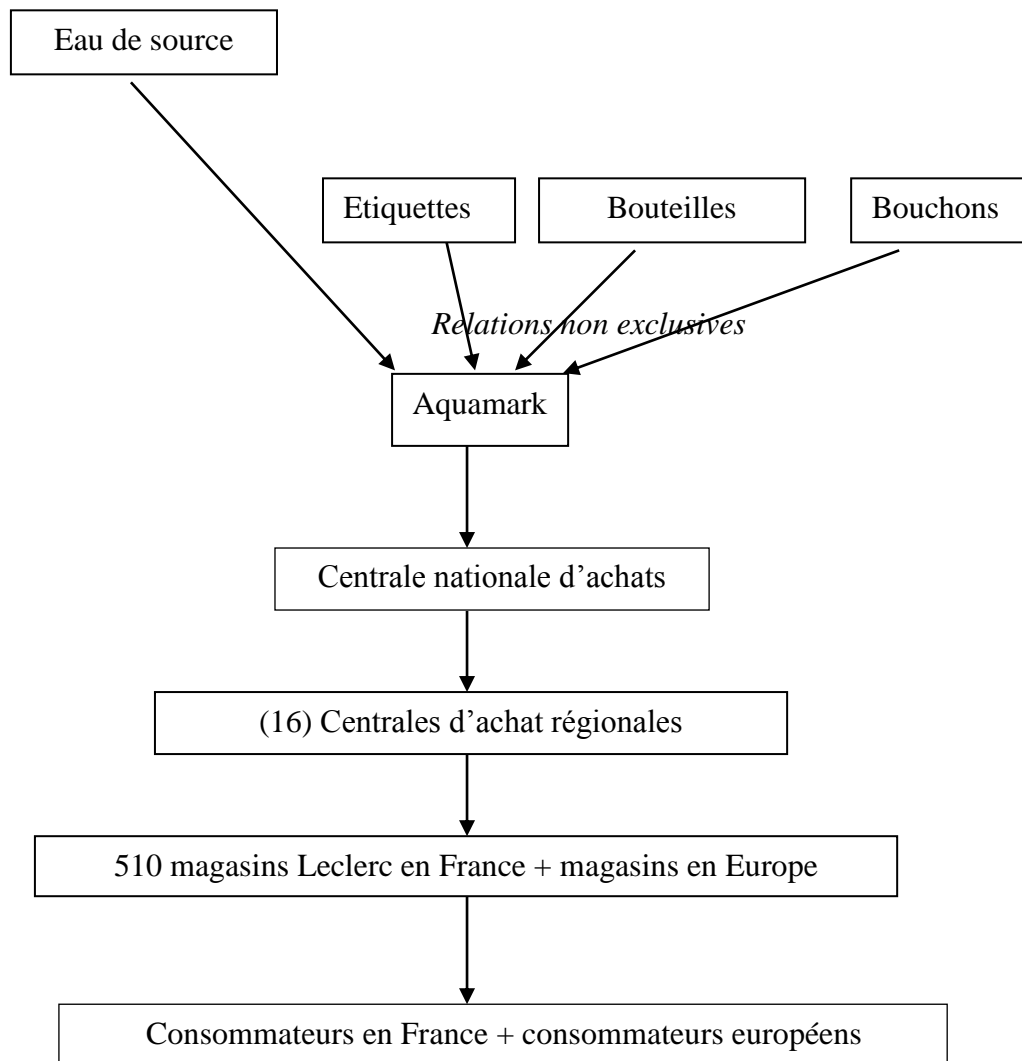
Eau de source

Etiquettes

Bouteilles

Bouchons

*Relations non exclusives*

Aquamark

Centrale nationale d’achats

(16) Centrales d’achat régionales

510 magasins Leclerc en France + magasins en Europe

Consommateurs en France + consommateurs européens